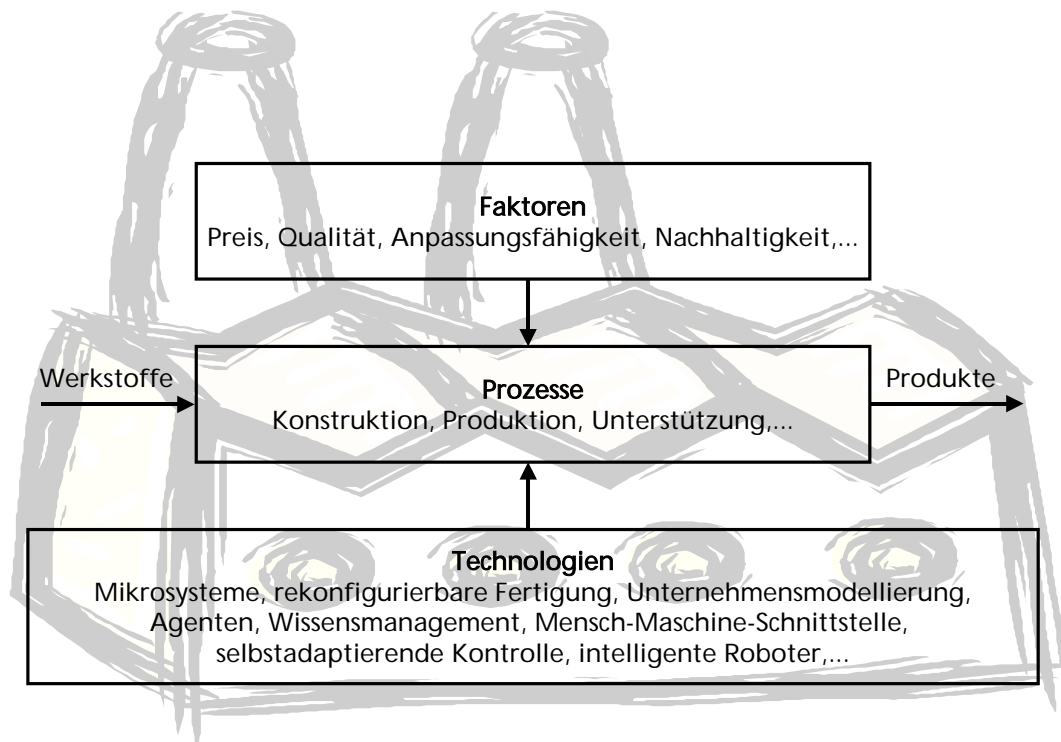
Faktoren
Preis, Qualität, Anpassungsfähigkeit, Nachhaltigkeit,...

Werkstoffe

Prozesse
Konstruktion, Produktion, Unterstützung,...

Produkte

Technologien
Mikrosysteme, rekonfigurierbare Fertigung, Unternehmensmodellierung, Agenten, Wissensmanagement, Mensch-Maschine-Schnittstelle, selbstadaptierende Kontrolle, intelligente Roboter,...